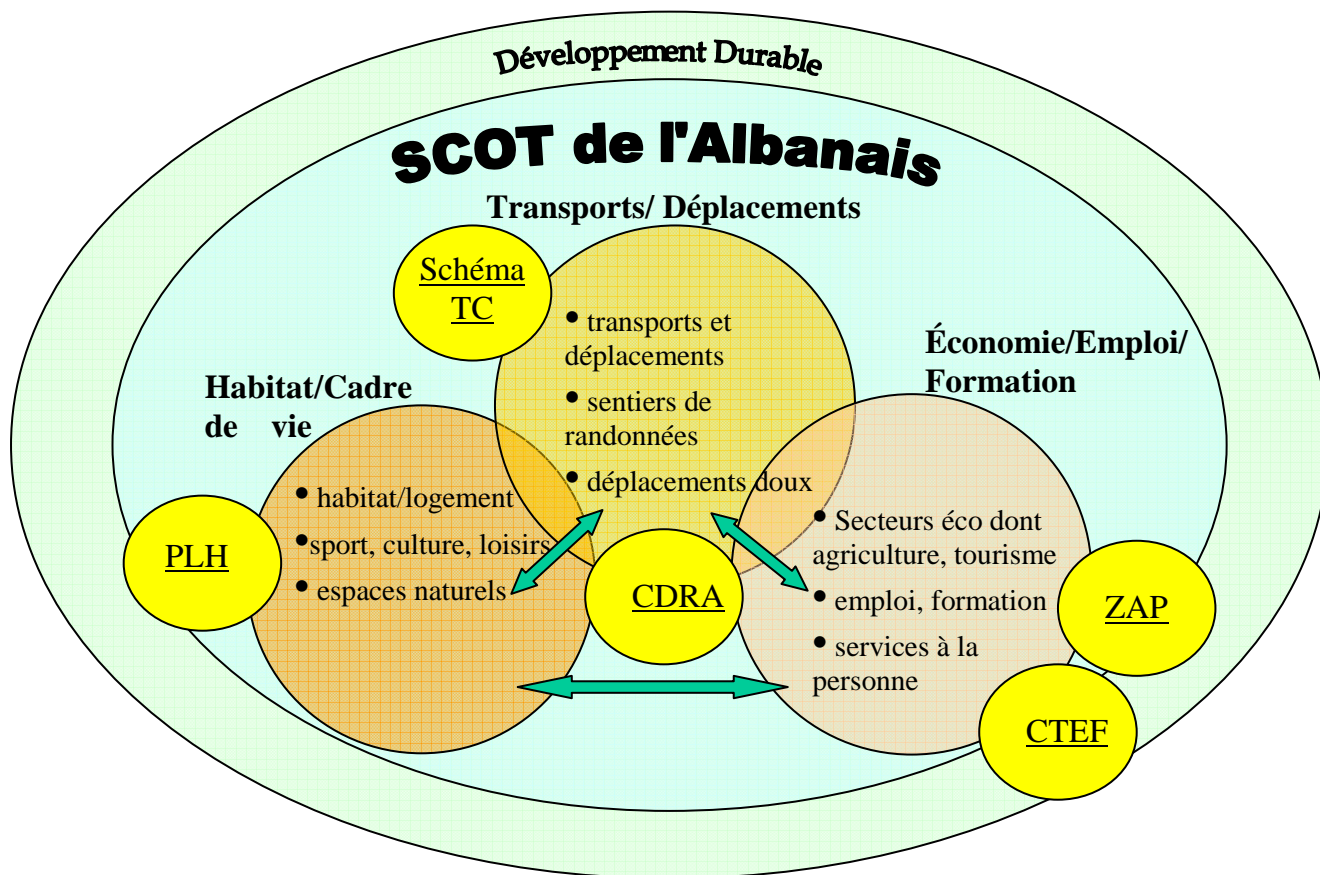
Développement Durable

SCOT de l'Albanais

Transports/ Déplacements

Schéma TC

• transports et déplacements
• sentiers de randonnées
• déplacements doux

Économie/Emploi/ Formation

Habitat/Cadre de vie

• habitat/logement
• sport, culture, loisirs
• espaces naturels

PLH

CDRA

• Secteurs éco dont agriculture, tourisme
• emploi, formation
• services à la personne

ZAP

CTEF